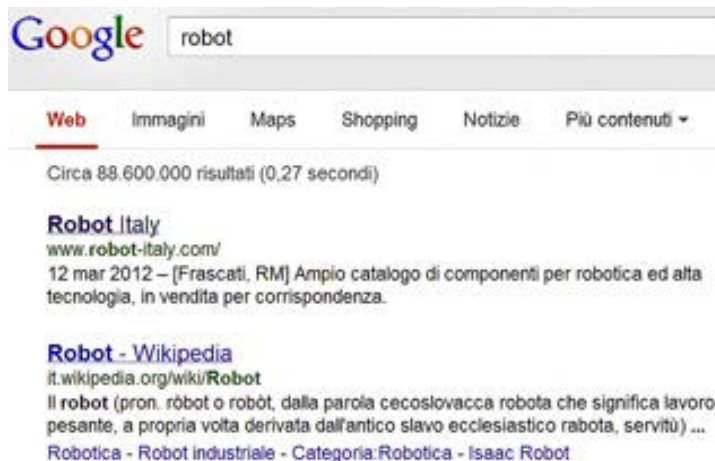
Google robot

Web Immagini Maps Shopping Notizie Più contenuti ▾

Circa 88.600.000 risultati (0,27 secondi)

Robot Italy
www.robot-italy.com/
12 mar 2012 – [Frascati, RM] Ampio catalogo di componenti per robotica ed alta tecnologia, in vendita per corrispondenza.

Robot - Wikipedia
it.wikipedia.org/wiki/Robot
Il robot (pron. ròbot o robòt, dalla parola cecoslovacca robota che significa lavoro pesante, a propria volta derivata dall'antico slavo ecclesiastico rabota, servitù) ...
Robotica - Robot industriale - Categoria:Robotica - Isaac Robot